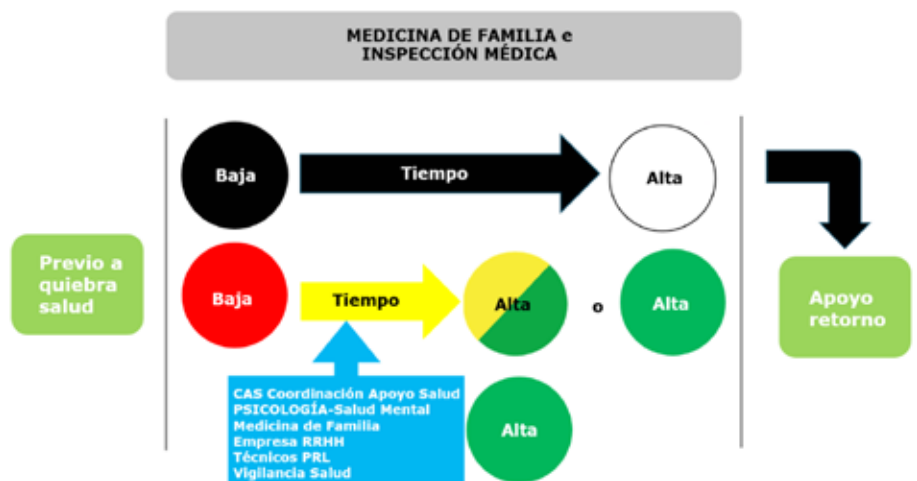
MEDICINA DE FAMILIA e
INSPECCIÓN MÉDICA

Previo a quiebra salud

Baja

Tiempo

Alta

Baja

Tiempo

Alta

o

Alta

CAS Coordinación Apoyo Salud
PSICOLOGÍA-Salud Mental
Medicina de Familia
Empresa RRHH
Técnicos PRL
Vigilancia Salud

Alta

Apoyo retorno